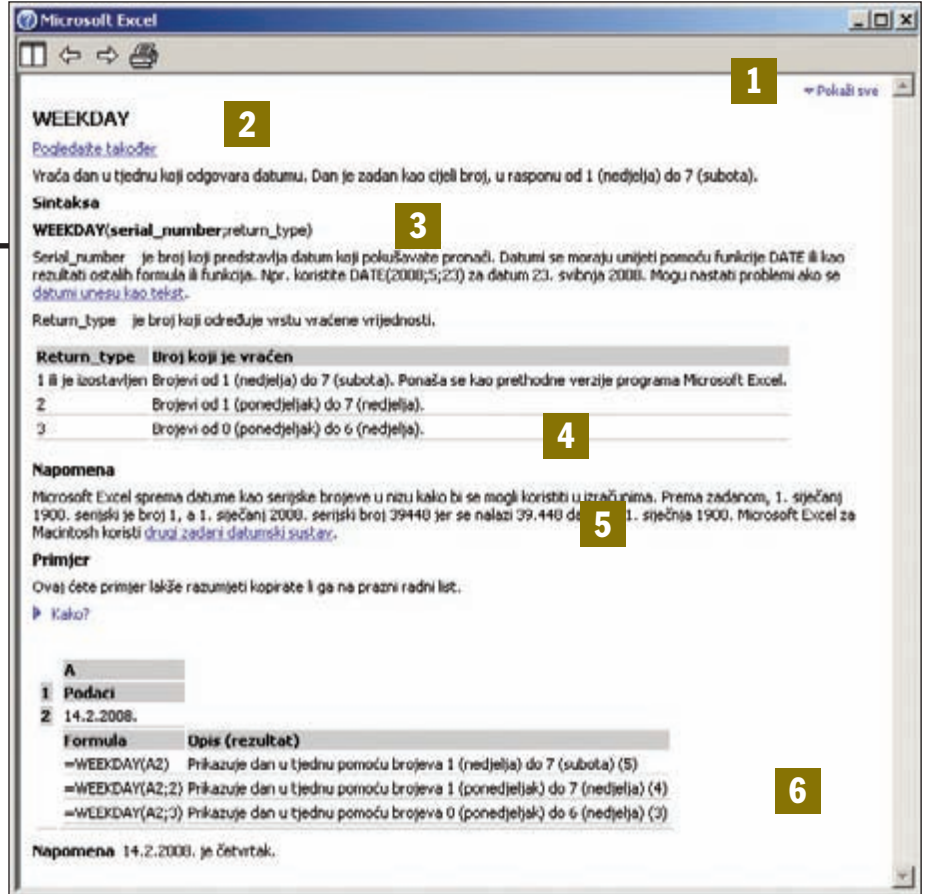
Microsoft Excel

1

Pokaži sve

WEEKDAY

2

Pogledajte također

Vraća dan u tjednu koji odgovara datumu. Dan je zadan kao cijeli broj, u rasponu od 1 (nedjelja) do 7 (subota).

Sintaksa

WEEKDAY(serial_number;return_type)

3

Serial_number je broj koji predstavlja datum koji pokušavate pronaći. Datumi se moraju unijeti pomoću funkcije DATE ili kao rezultati ostalih formula ili funkcija. Npr. koristite DATE(2008;5;23) za datum 23. svibnja 2008. Mogu nastati problemi ako se datumi unesu kao tekst.

Return_type je broj koji određuje vrstu vraćene vrijednosti.

| Return_type | Broj koji je vraćen |
|---|---|
| 1 ili je izostavljen | Brojevi od 1 (nedjelja) do 7 (subota). Ponaša se kao prethodne verzije programa Microsoft Excel. |
| 2 | Brojevi od 1 (ponedjeljak) do 7 (nedjelja). |
| 3 | Brojevi od 0 (ponedjeljak) do 6 (nedjelja). |

4

Napomena

Microsoft Excel sprema datume kao serijske brojeve u nizu kako bi se mogli koristiti u izračunima. Prema zadanom, 1. siječanj 1900. serijski je broj 1, a 1. siječanj 2008. serijski broj 39448 jer se nalazi 39.448 d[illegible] 1. siječnja 1900. Microsoft Excel za Macintosh koristi drugi zadani datumski sustav.

5

Primjer

Ovaj ćete primjer lakše razumjeti kopirate li ga na prazni radni list.

Kako?

| | A |
|---|---|
| 1 | Podaci |
| 2 | 14.2.2008. |

| Formula | Opis (rezultat) |
|---|---|
| =WEEKDAY(A2) | Prikazuje dan u tjednu pomoću brojeva 1 (nedjelja) do 7 (subota) (5) |
| =WEEKDAY(A2;2) | Prikazuje dan u tjednu pomoću brojeva 1 (ponedjeljak) do 7 (nedjelja) (4) |
| =WEEKDAY(A2;3) | Prikazuje dan u tjednu pomoću brojeva 0 (ponedjeljak) do 6 (nedjelja) (3) |

6

Napomena 14.2.2008. je četvrtak.